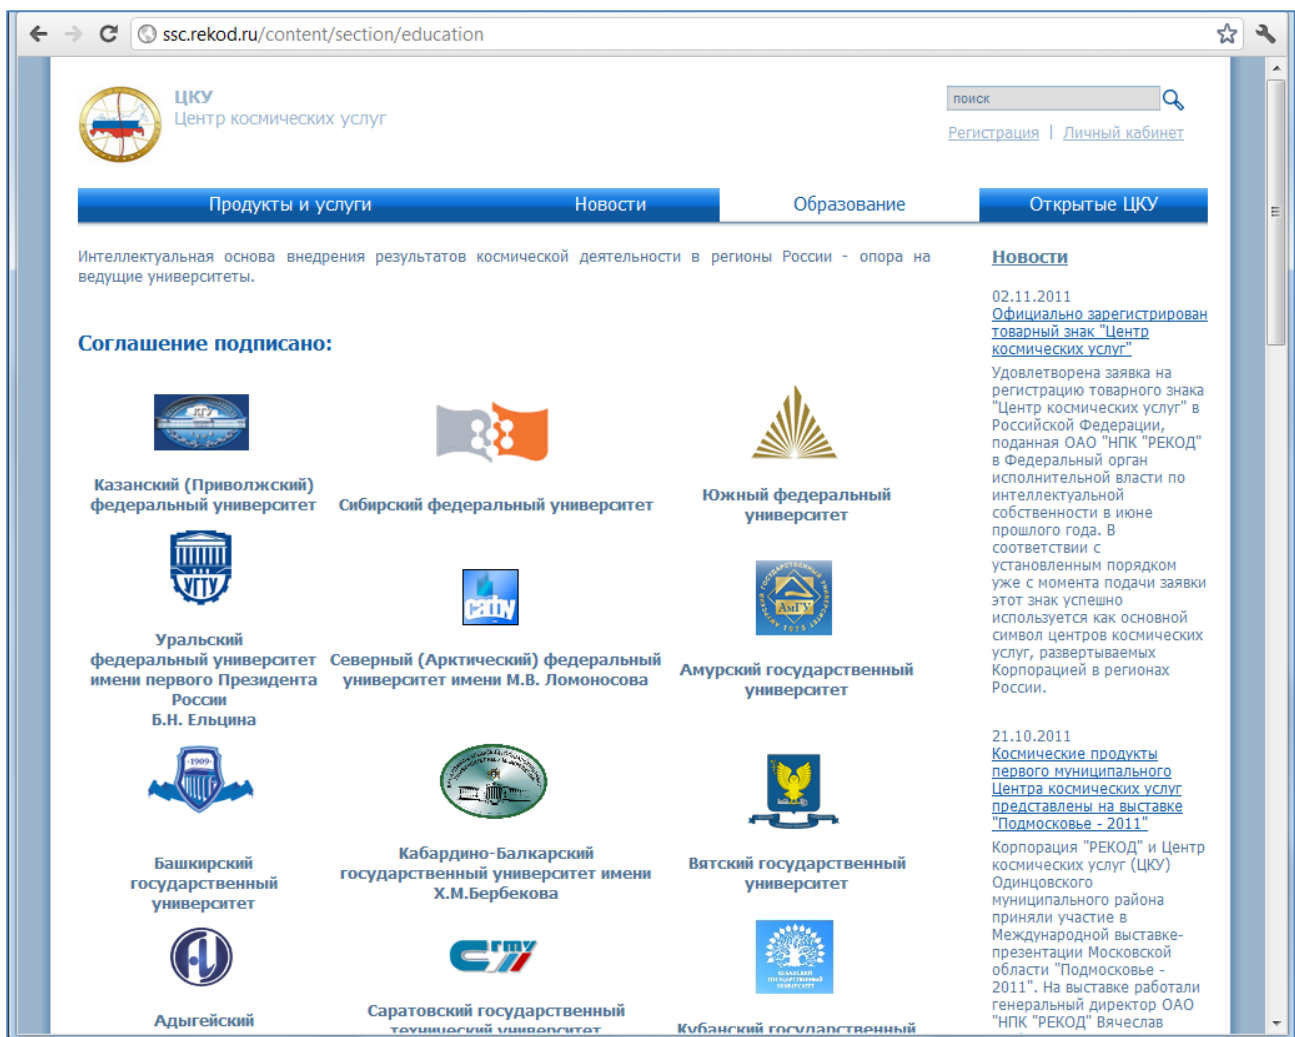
ssc.rekod.ru/content/section/education

ЦКУ
Центр космических услуг

поиск

Регистрация | Личный кабинет

Продукты и услуги | Новости | Образование | Открытые ЦКУ

Интеллектуальная основа внедрения результатов космической деятельности в регионы России - опора на ведущие университеты.

Соглашение подписано:

КГУ
Казанский (Приволжский) федеральный университет

Сибирский федеральный университет

Южный федеральный университет

УГТУ
Уральский федеральный университет имени первого Президента России Б.Н. Ельцина

сафу
Северный (Арктический) федеральный университет имени М.В. Ломоносова

АмГУ 1975
Амурский государственный университет

1909
Башкирский государственный университет

Кабардино-Балкарский государственный университет имени Х.М.Бербекова

Вятский государственный университет

Адыгейский

СГТУ
Саратовский государственный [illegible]

Кубанский государственный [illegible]

Новости

02.11.2011
Официально зарегистрирован товарный знак "Центр космических услуг"
Удовлетворена заявка на регистрацию товарного знака "Центр космических услуг" в Российской Федерации, поданная ОАО "НПК "РЕКОД" в Федеральный орган исполнительной власти по интеллектуальной собственности в июне прошлого года. В соответствии с установленным порядком уже с момента подачи заявки этот знак успешно используется как основной символ центров космических услуг, развертываемых Корпорацией в регионах России.

21.10.2011
Космические продукты первого муниципального Центра космических услуг представлены на выставке "Подмосковье - 2011"
Корпорация "РЕКОД" и Центр космических услуг (ЦКУ) Одинцовского муниципального района приняли участие в Международной выставке-презентации Московской области "Подмосковье - 2011". На выставке работали генеральный директор ОАО "НПК "РЕКОД" Вячеслав